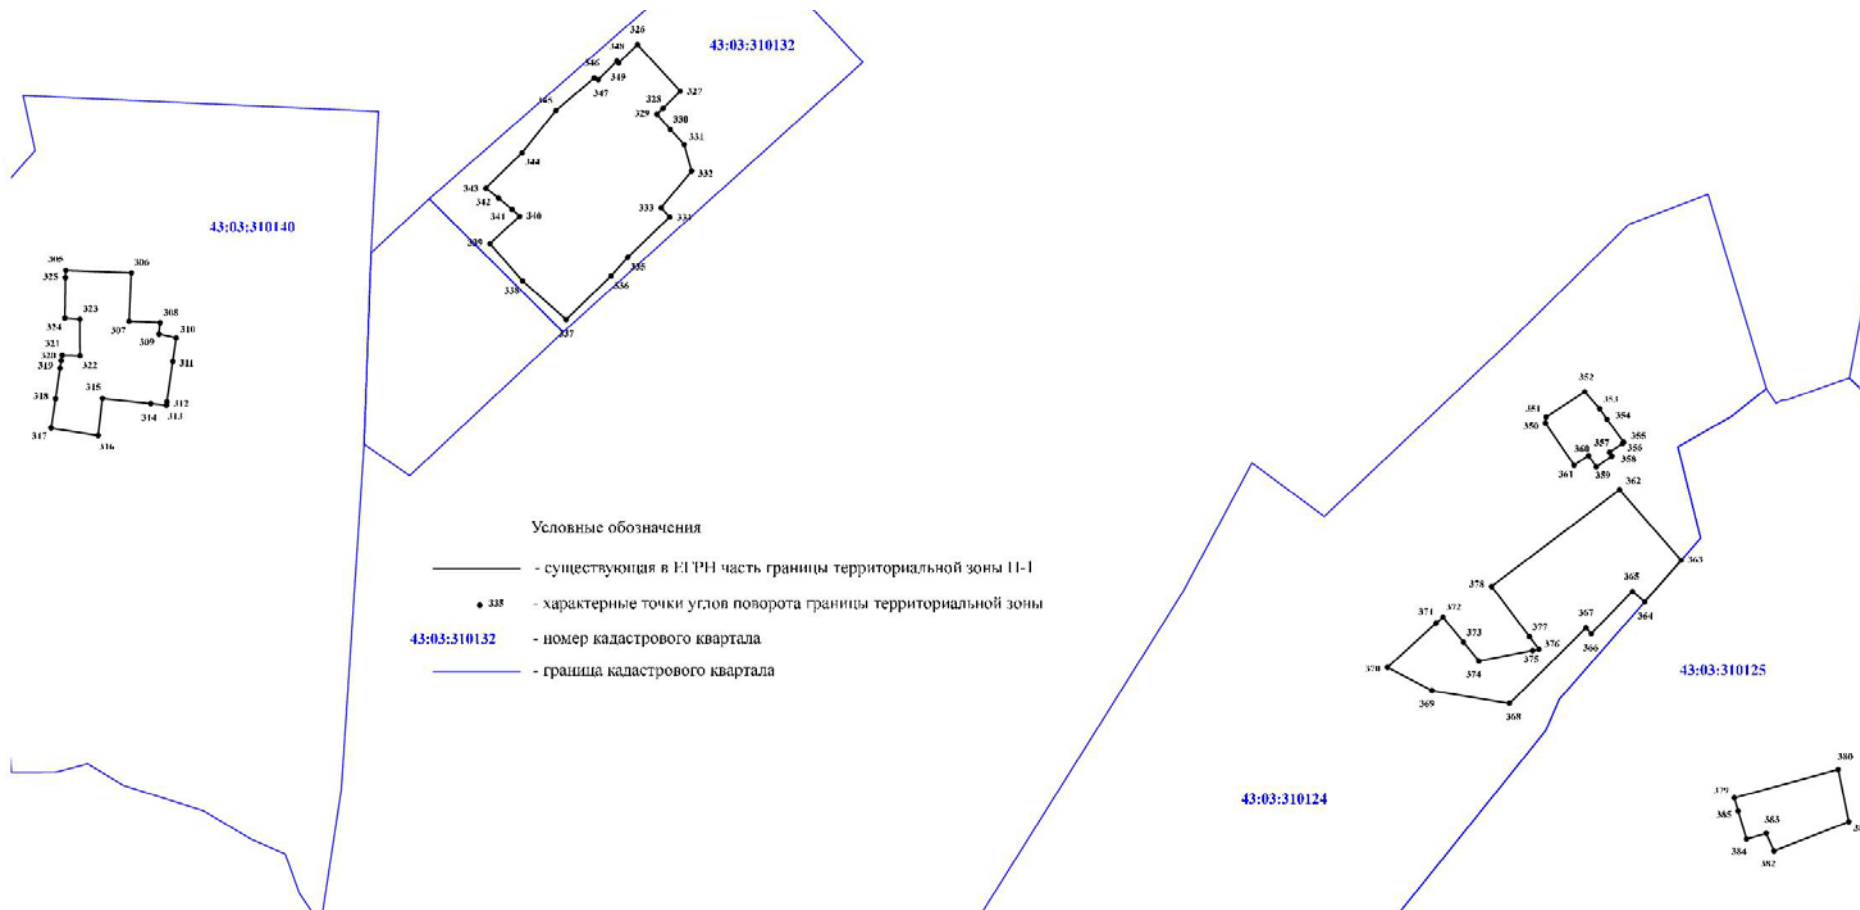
43:03:310132

43:03:310140

326
348
346
349
347
327
328
329
330
345
331
344
332
343
342
341
340
333
334
339
335
338
336
337

305
306
325
323
324
307
308
310
309
321
320
319
322
311
315
318
312
314
313
317
316

352
353
351
354
350
355
357
360
356
358
361
359
362
363
378
365
364
371
372
367
377
373
366
376
375
374
370
369
368

43:03:310125

43:03:310124

380
379
385
383
384
382

Условные обозначения

- существующая в ЕГРН часть границы территориальной зоны П-1

335 - характерные точки углов поворота границы территориальной зоны

43:03:310132 - номер кадастрового квартала

- граница кадастрового квартала